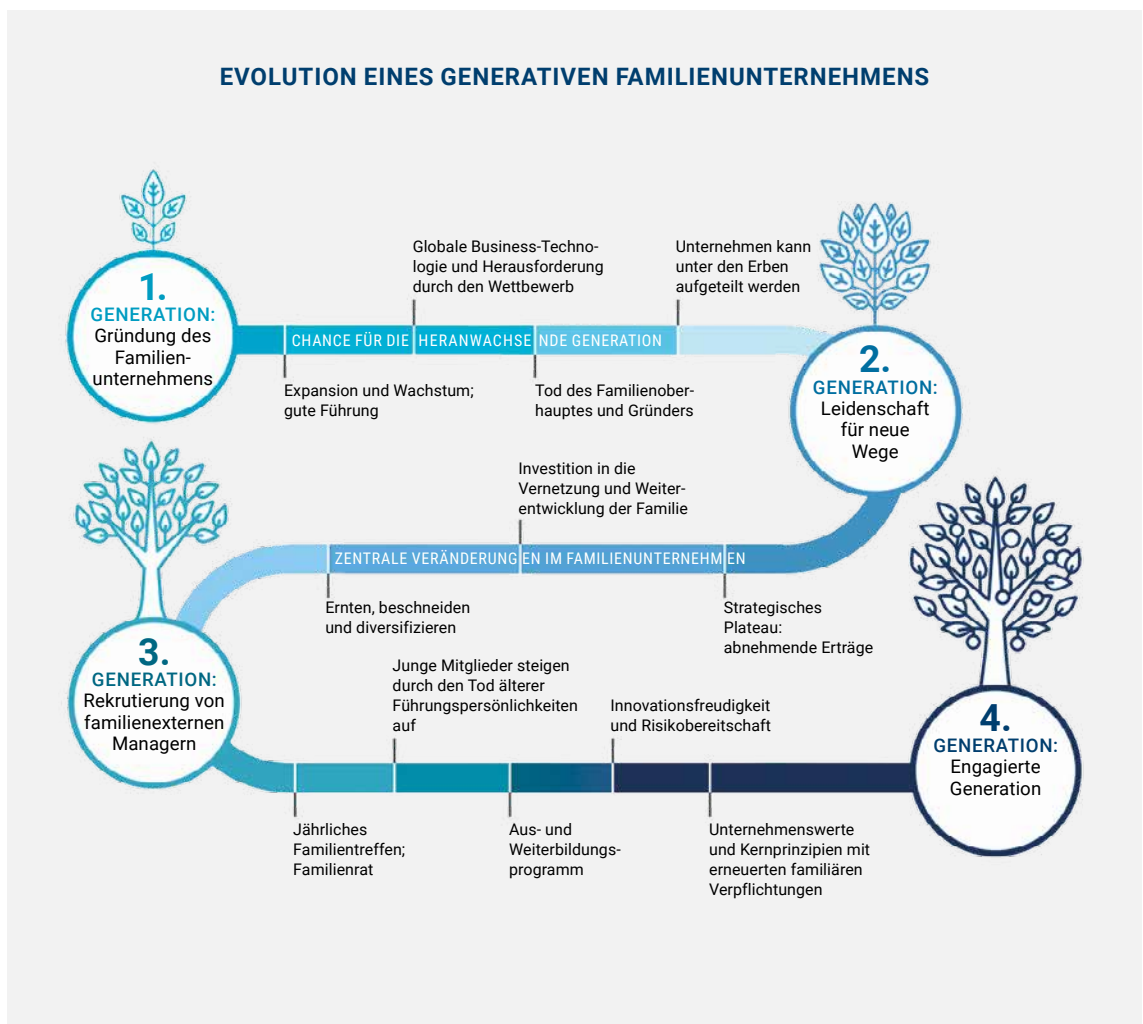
EVOLUTION EINES GENERATIVEN FAMILIENUNTERNEHMENS

1.
GENERATION:
Gründung des Familienunternehmens

CHANCE FÜR DIE HERANWACHSENDE GENERATION

Globale Business-Technologie und Herausforderung durch den Wettbewerb

Unternehmen kann unter den Erben aufgeteilt werden

Expansion und Wachstum; gute Führung

Tod des Familienoberhauptes und Gründers

2.
GENERATION:
Leidenschaft für neue Wege

Investition in die Vernetzung und Weiterentwicklung der Familie

ZENTRALE VERÄNDERUNGEN IM FAMILIENUNTERNEHMEN

Ernten, beschneiden und diversifizieren

Strategisches Plateau: abnehmende Erträge

3.
GENERATION:
Rekrutierung von familienexternen Managern

Junge Mitglieder steigen durch den Tod älterer Führungspersönlichkeiten auf

Innovationsfreudigkeit und Risikobereitschaft

4.
GENERATION:
Engagierte Generation

Jährliches Familientreffen; Familienrat

Aus- und Weiterbildungsprogramm

Unternehmenswerte und Kernprinzipien mit erneuerten familiären Verpflichtungen